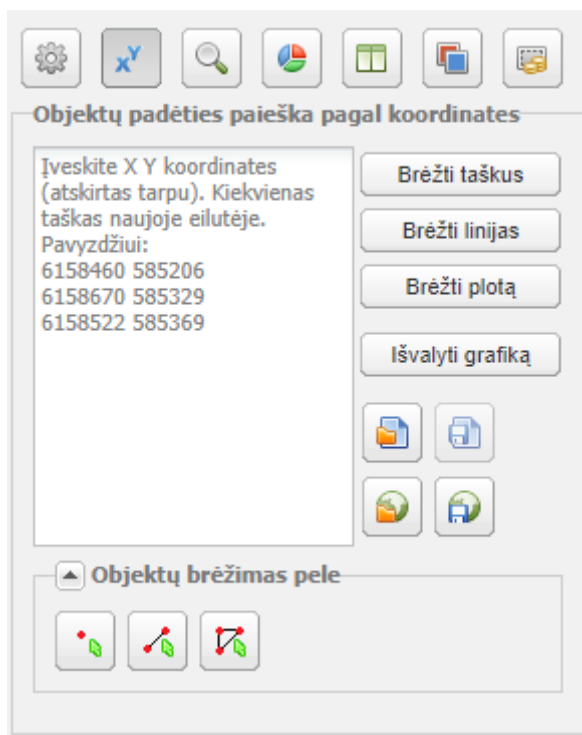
$x^Y$

Objektų padėties paieška pagal koordinates

Įveskite X Y koordinates (atskirtas tarpu). Kiekvienas taškas naujoje eilutėje.
Pavyzdžiui:
6158460 585206
6158670 585329
6158522 585369

Brėžti taškus

Brėžti linijas

Brėžti plotą

Išvalyti grafiką

Objektų brėžimas pele